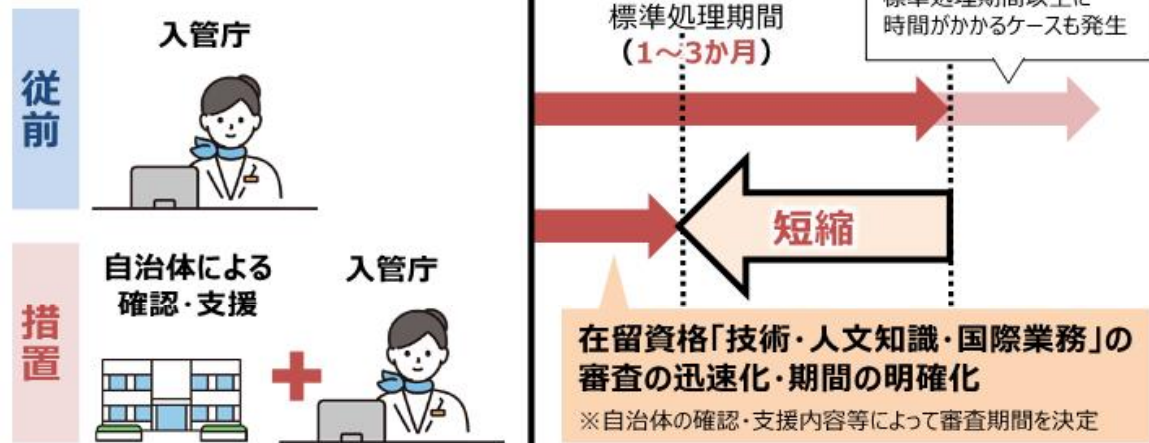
従前

入管庁

措置

自治体による確認・支援

入管庁

標準処理期間
（1～3か月）

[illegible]
時間がかかるケースも発生

短縮

在留資格「技術・人文知識・国際業務」の審査の迅速化・期間の明確化
※自治体の確認・支援内容等によって審査期間を決定